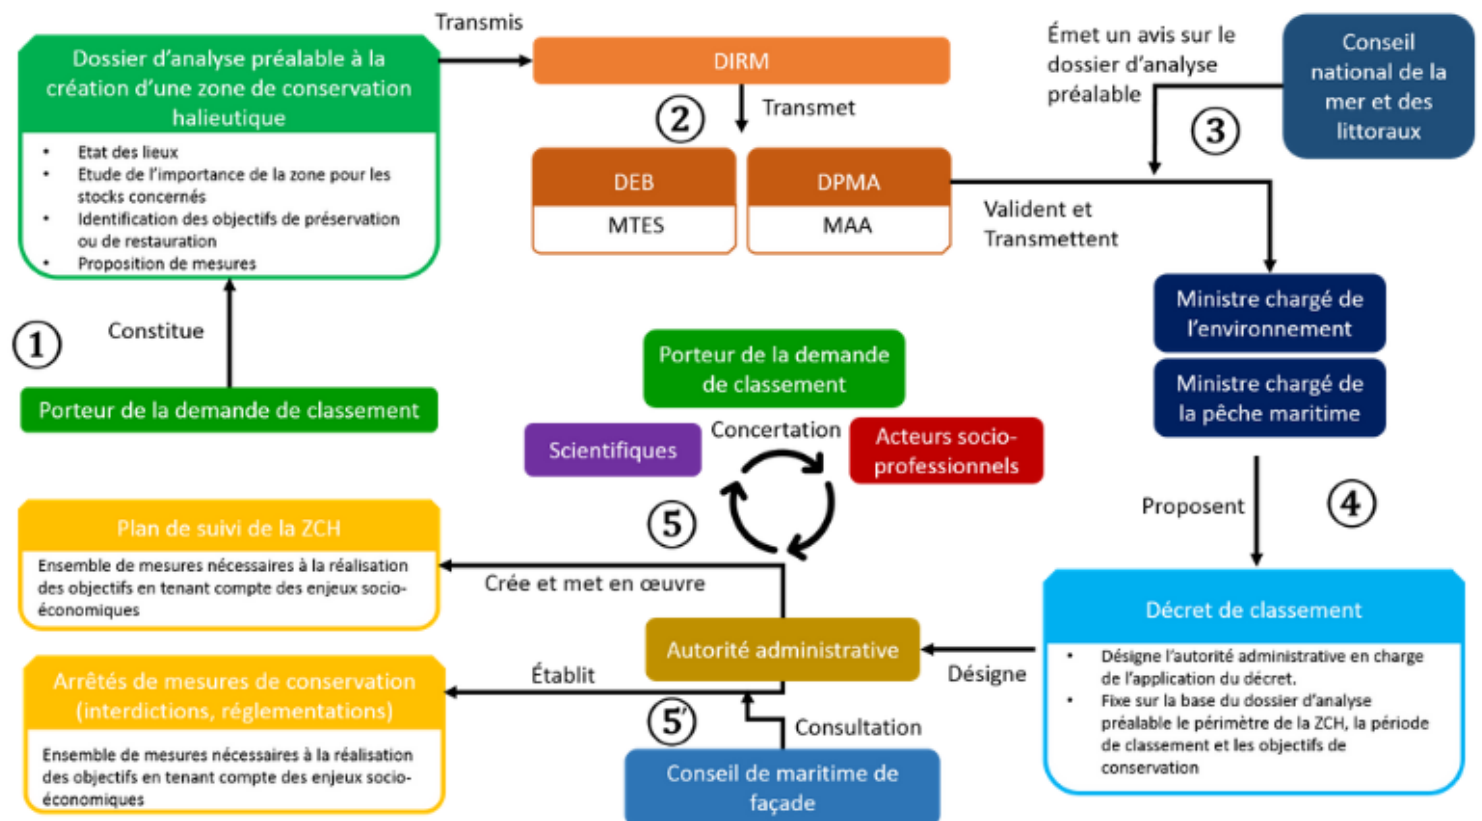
Dossier d'analyse préalable à la création d'une zone de conservation halieutique

- Etat des lieux
- Etude de l'importance de la zone pour les stocks concernés
- Identification des objectifs de préservation ou de restauration
- Proposition de mesures

Transmis

DIRM

② Transmet

DEB
MTES

DPMA
MAA

Émet un avis sur le dossier d'analyse préalable

Conseil national de la mer et des littoraux

③

Valident et Transmettent

① Constitue

Porteur de la demande de classement

Ministre chargé de l'environnement

Ministre chargé de la pêche maritime

Porteur de la demande de classement

Scientifiques

Concertation

Acteurs socio-professionnels

⑤

Proposent ④

Plan de suivi de la ZCH

Ensemble de mesures nécessaires à la réalisation des objectifs en tenant compte des enjeux socio-économiques

Crée et met en œuvre

Décret de classement

- Désigne l'autorité administrative en charge de l'application du décret.
- Fixe sur la base du dossier d'analyse préalable le périmètre de la ZCH, la période de classement et les objectifs de conservation

Autorité administrative

Désigne

Arrêtés de mesures de conservation (interdictions, réglementations)

Établit

Ensemble de mesures nécessaires à la réalisation des objectifs en tenant compte des enjeux socio-économiques

⑤'

Consultation

Conseil de maritime de façade